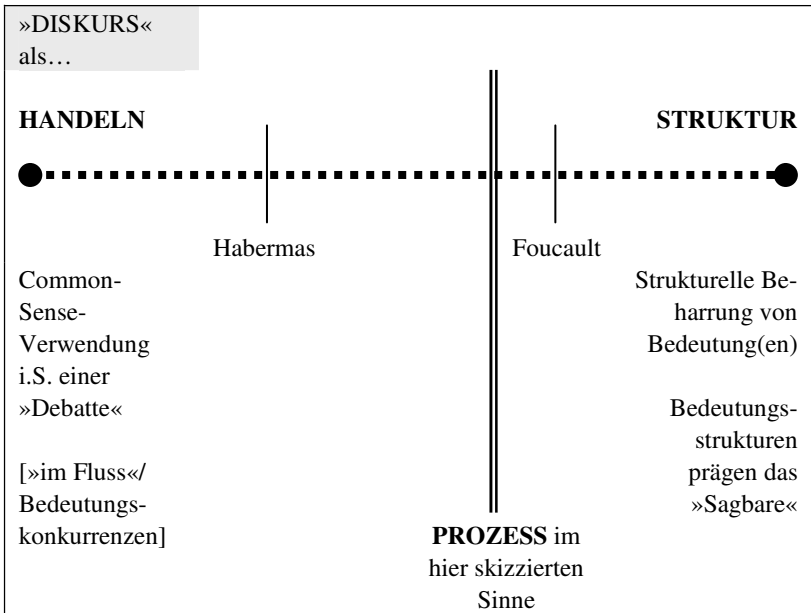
»DISKURS« als…

**HANDELN**

**STRUKTUR**

Habermas

Foucault

Common-Sense-Verwendung i.S. einer »Debatte«

[»im Fluss«/ Bedeutungskonkurrenzen]

Strukturelle Beharrung von Bedeutung(en)

Bedeutungsstrukturen prägen das »Sagbare«

**PROZESS** im hier skizzierten Sinne